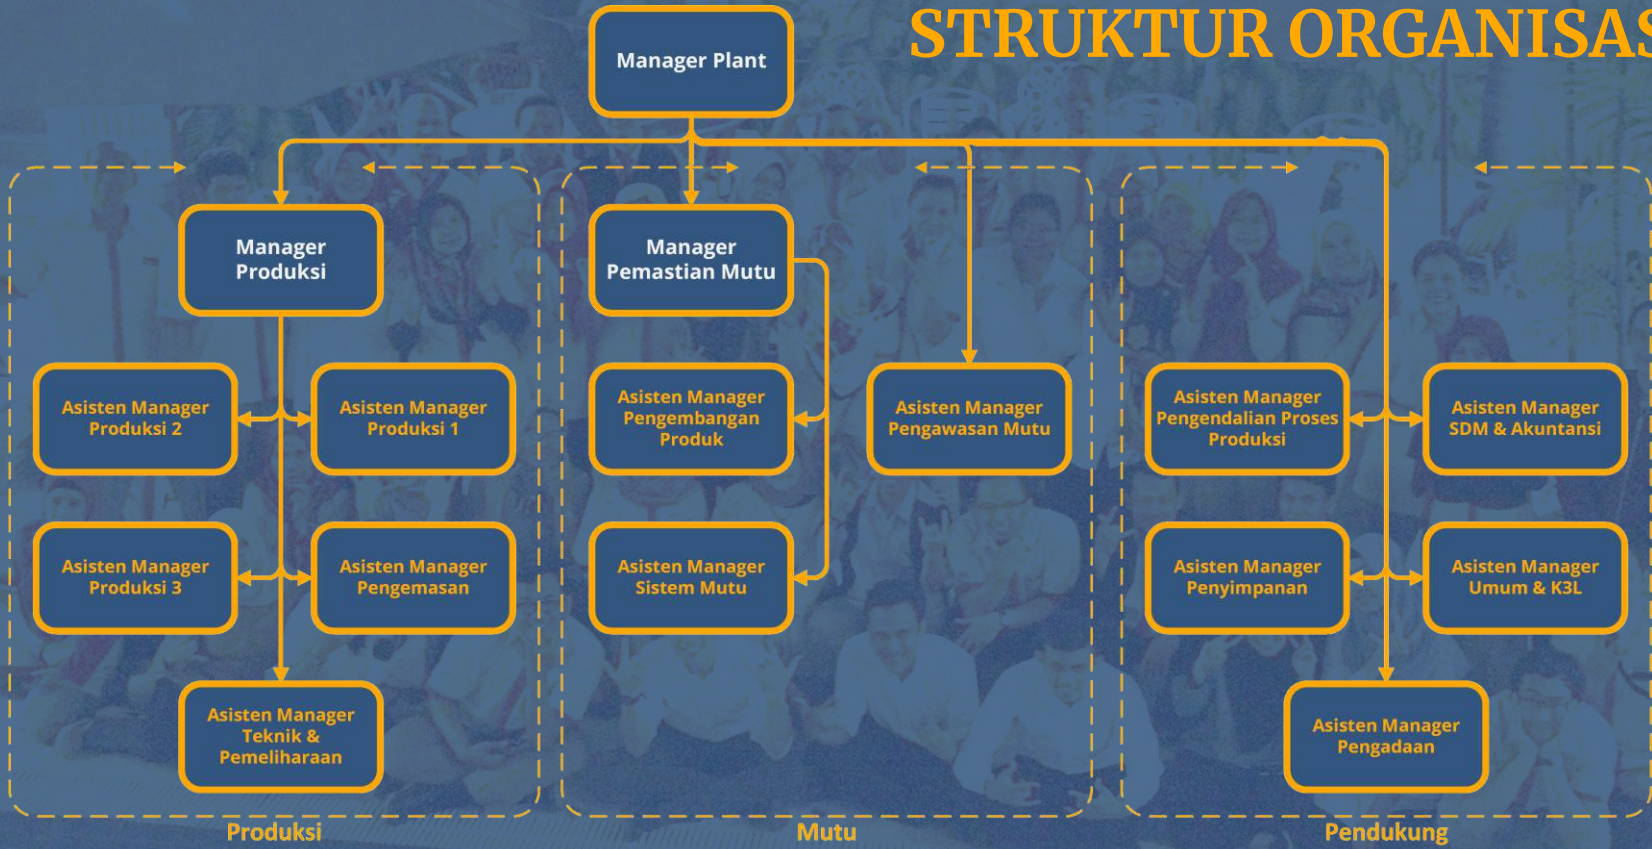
STRUKTUR ORGANISAS

Manager Plant

Manager Produksi

Asisten Manager Produksi 2

Asisten Manager Produksi 1

Asisten Manager Produksi 3

Asisten Manager Pengemasan

Asisten Manager Teknik & Pemeliharaan

Produksi

Manager Pemastian Mutu

Asisten Manager Pengembangan Produk

Asisten Manager Pengawasan Mutu

Asisten Manager Sistem Mutu

Mutu

Asisten Manager Pengendalian Proses Produksi

Asisten Manager SDM & Akuntansi

Asisten Manager Penyimpanan

Asisten Manager Umum & K3L

Asisten Manager Pengadaan

Pendukung